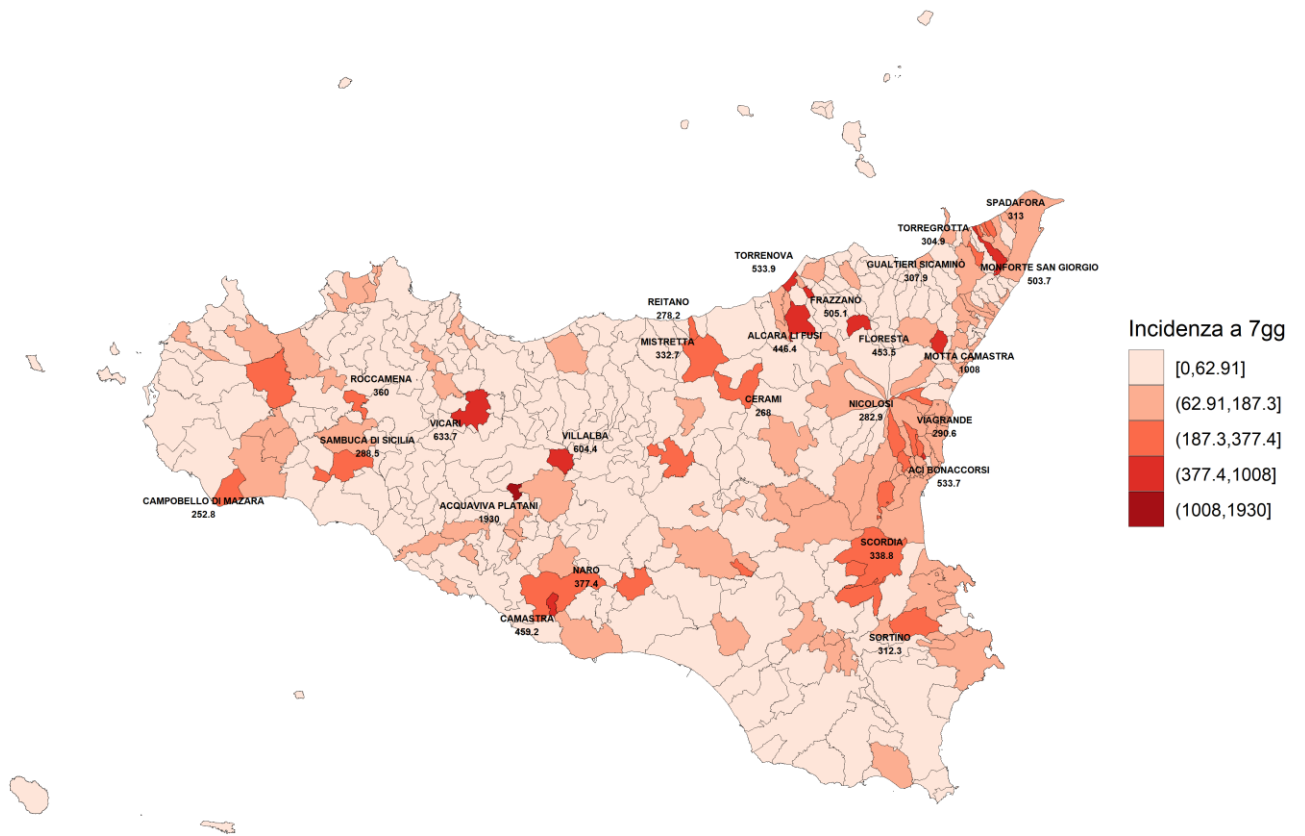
SPADAFORA
313

TORREGROTTA
304.9

TORRENOVA
533.9

GUALTIERI SICAMINÒ
307.9

MONFORTE SAN GIORGIO
503.7

REITANO
278.2

FRAZZANO
505.1

MISTRETTA
332.7

ALCARA LI FUSI
446.4

FLORESTA
453.5

MOTTA CAMASTRA
1008

ROCCAMENA
360

CERAMI
268

NICOLOSI
282.9

VICARI
633.7

VIAGRANDE
290.6

SAMBUCA DI SICILIA
288.5

VILLALBA
604.4

ACI BONACCORSI
533.7

CAMPOBELLO DI MAZARA
252.8

ACQUAVIVA PLATANI
1930

SCORDIA
338.8

NARO
377.4

CAMASTRA
459.2

SORTINO
312.3

Incidenza a 7gg
[0,62.91]
(62.91,187.3]
(187.3,377.4]
(377.4,1008]
(1008,1930]